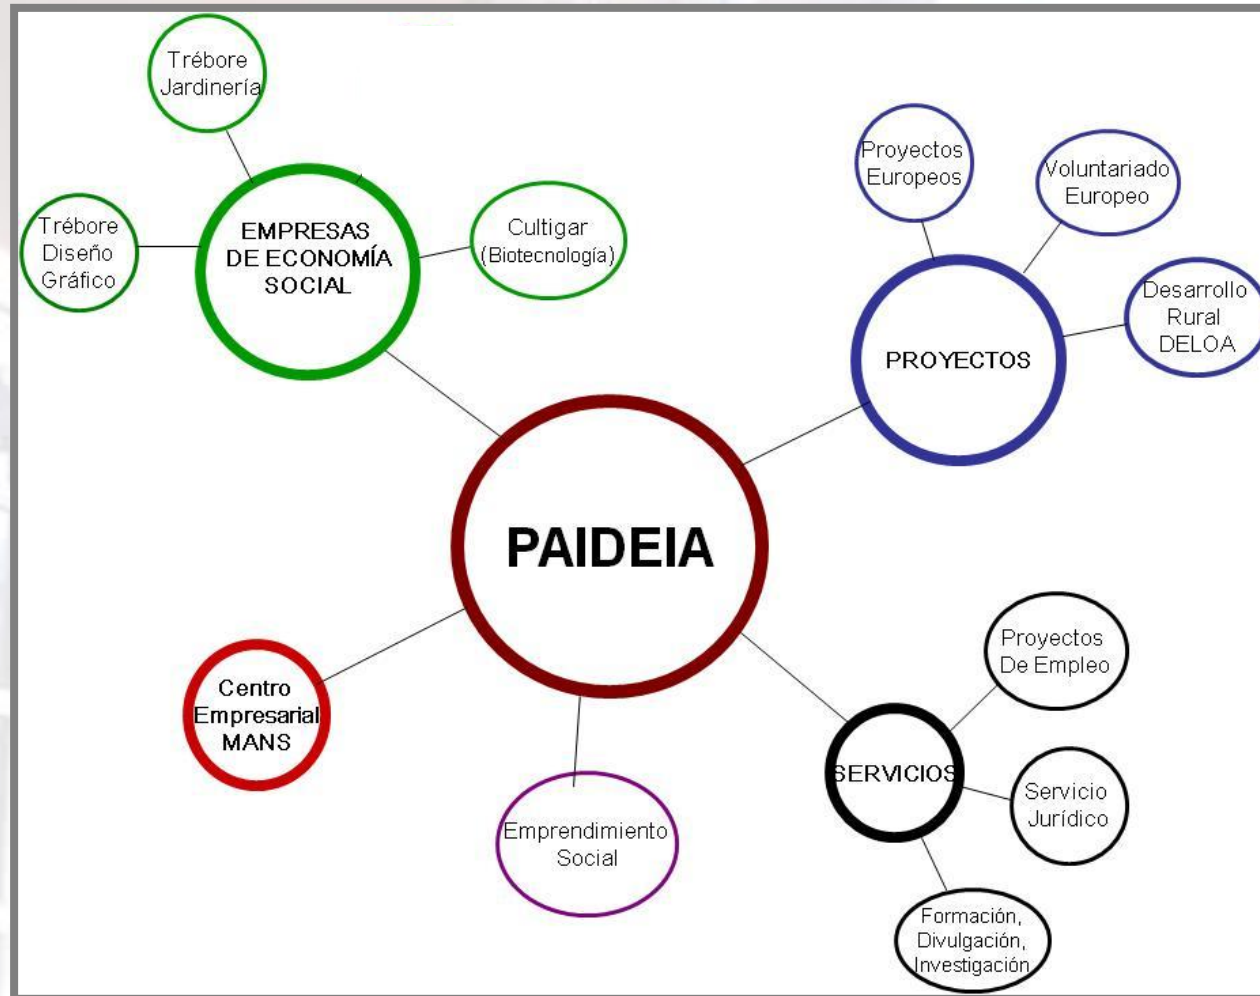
Trébore Jardinería

Trébore Diseño Gráfico

EMPRESAS DE ECONOMÍA SOCIAL

Cultigar (Biotecnología)

Proyectos Europeos

Voluntariado Europeo

Desarrollo Rural DELOA

PROYECTOS

PAIDEIA

Centro Empresarial MANS

Emprendimiento Social

SERVICIOS

Proyectos De Empleo

Servicio Jurídico

Formación, Divulgación, Investigación